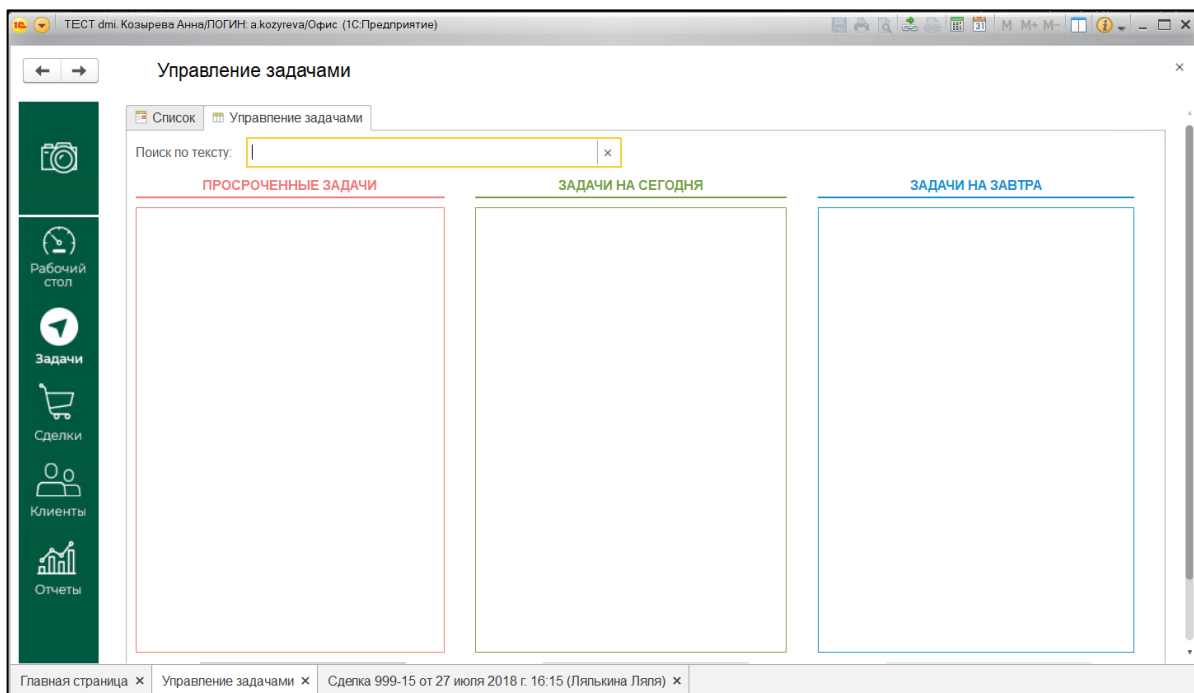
1С ТЕСТ dmi. Козырева Анна/ЛОГИН: a.kozyreva/Офис (1С:Предприятие)

M M+ M−

Управление задачами

×

Список
Управление задачами

Поиск по тексту:
×

ПРОСРОЧЕННЫЕ ЗАДАЧИ
ЗАДАЧИ НА СЕГОДНЯ
ЗАДАЧИ НА ЗАВТРА

Рабочий стол
Задачи
Сделки
Клиенты
Отчеты

Главная страница ×
Управление задачами ×
Сделка 999-15 от 27 июля 2018 г. 16:15 (Лялькина Ляля) ×